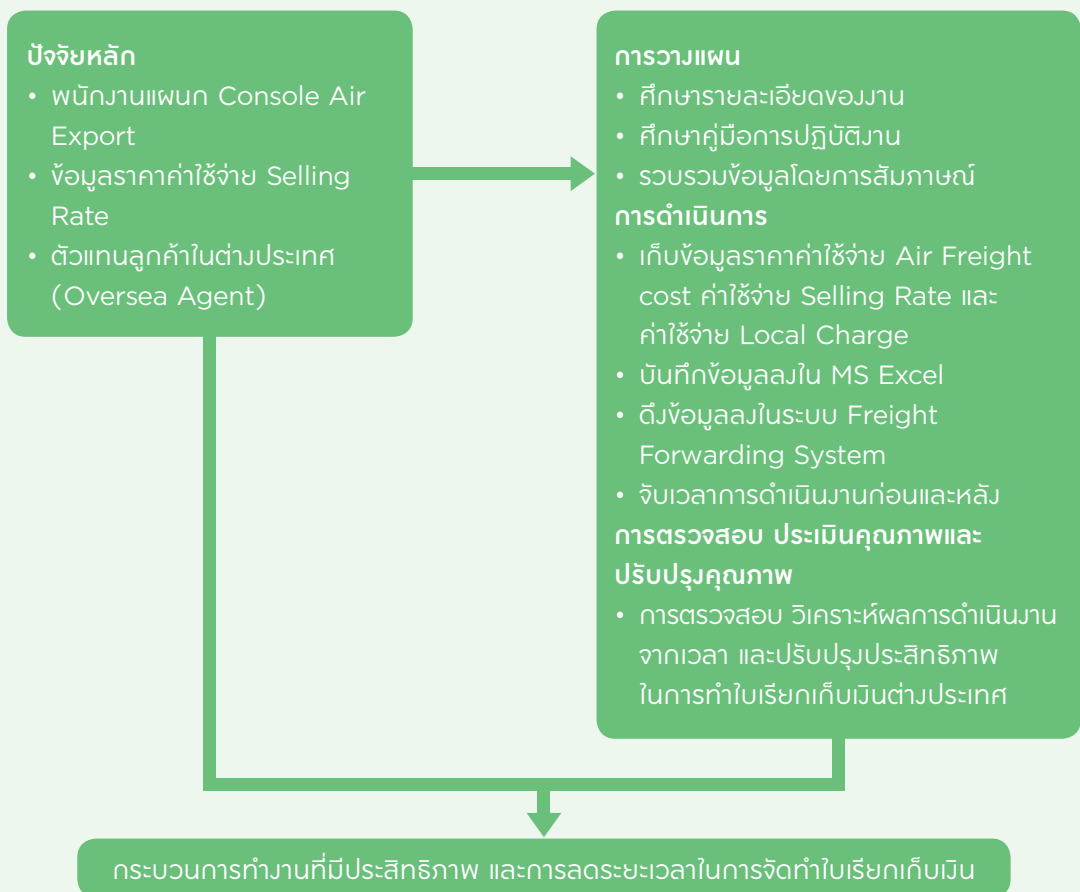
ปัจจัยหลัก
• พนักงานแผนก Console Air Export
• ข้อมูลราคาค่าใช้จ่าย Selling Rate
• ตัวแทนลูกค้าในต่างประเทศ (Oversea Agent)

การวางแผน
• ศึกษารายละเอียดของงาน
• ศึกษาคู่มือการปฏิบัติงาน
• รวบรวมข้อมูลโดยการสัมภาษณ์
การดำเนินการ
• เก็บข้อมูลราคาค่าใช้จ่าย Air Freight cost ค่าใช้จ่าย Selling Rate และค่าใช้จ่าย Local Charge
• บันทึกข้อมูลลงใน MS Excel
• ดึงข้อมูลลงในระบบ Freight Forwarding System
• จับเวลาการดำเนินงานก่อนและหลัง
การตรวจสอบ ประเมินคุณภาพและปรับปรุงคุณภาพ
• การตรวจสอบ วิเคราะห์ผลการดำเนินงานจากเวลา และปรับปรุงประสิทธิภาพในการทำใบเรียกเก็บเงินต่างประเทศ

กระบวนการทำงานที่มีประสิทธิภาพ และการลดระยะเวลาในการจัดทำใบเรียกเก็บเงิน